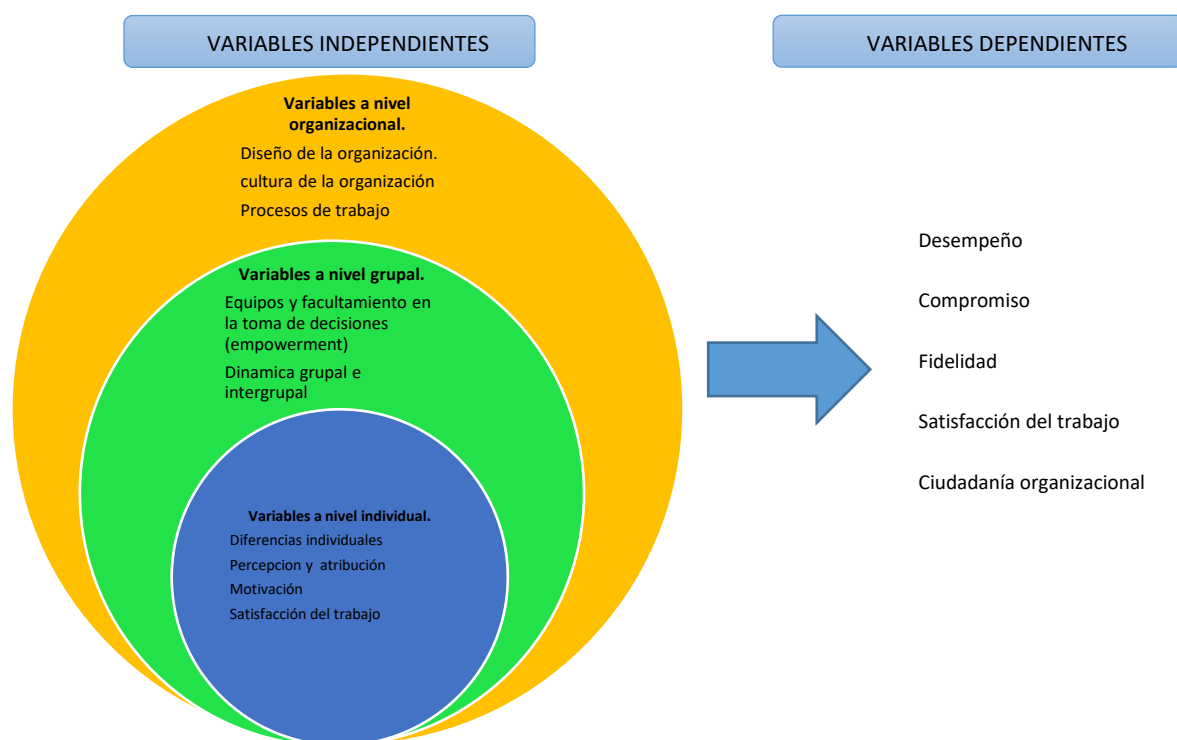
VARIABLES INDEPENDIENTES

VARIABLES DEPENDIENTES

**Variables a nivel organizacional.**

Diseño de la organización.

cultura de la organización

Procesos de trabajo

**Variables a nivel grupal.**

Equipos y facultamiento en la toma de decisiones (empowerment)

Dinamica grupal e intergrupal

**Variables a nivel individual.**

Diferencias individuales

Percepcion y atribución

Motivación

Satisfacción del trabajo

Desempeño

Compromiso

Fidelidad

Satisfacción del trabajo

Ciudadanía organizacional